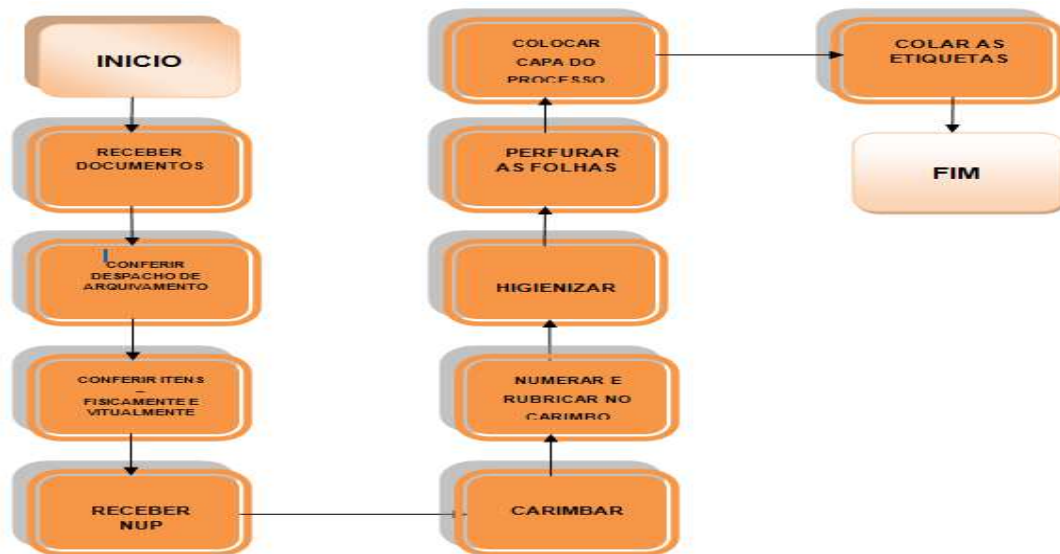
INICIO

RECEBER DOCUMENTOS

CONFERIR DESPACHO DE ARQUIVAMENTO

CONFERIR ITENS – FISICAMENTE E VITUALMENTE

RECEBER NUP

CARIMBAR

NUMERAR E RUBRICAR NO CARIMBO

HIGIENIZAR

PERFURAR AS FOLHAS

COLOCAR CAPA DO PROCESSO

COLAR AS ETIQUETAS

FIM